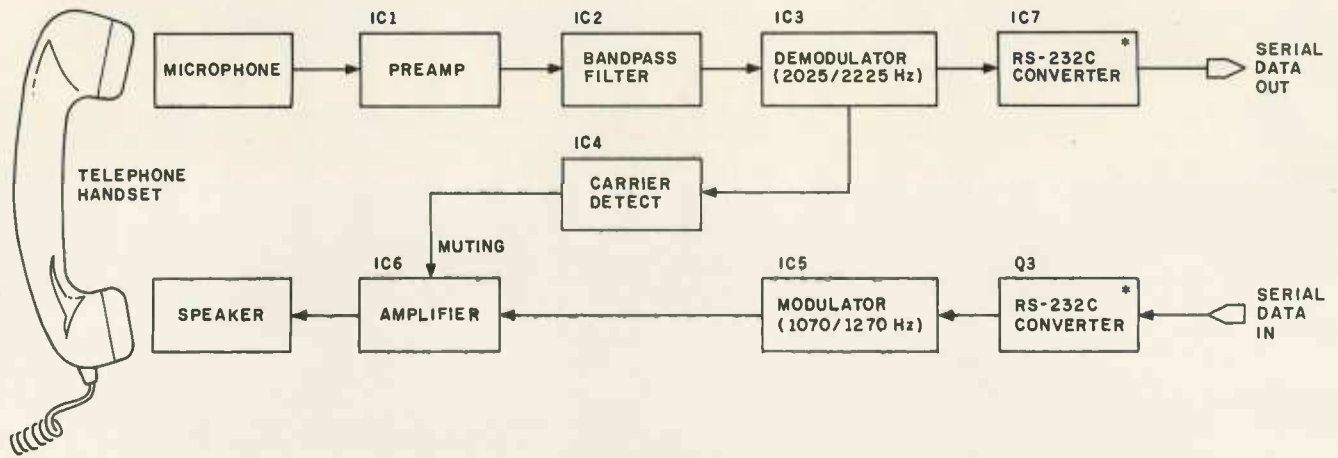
IC1

IC2

IC3

IC7

MICROPHONE

PREAMP

BANDPASS FILTER

DEMODULATOR (2025/2225 Hz)

RS-232C CONVERTER *

SERIAL DATA OUT

TELEPHONE HANDSET

IC4

CARRIER DETECT

MUTING

IC6

IC5

Q3

SPEAKER

AMPLIFIER

MODULATOR (1070/1270 Hz)

RS-232C CONVERTER *

SERIAL DATA IN